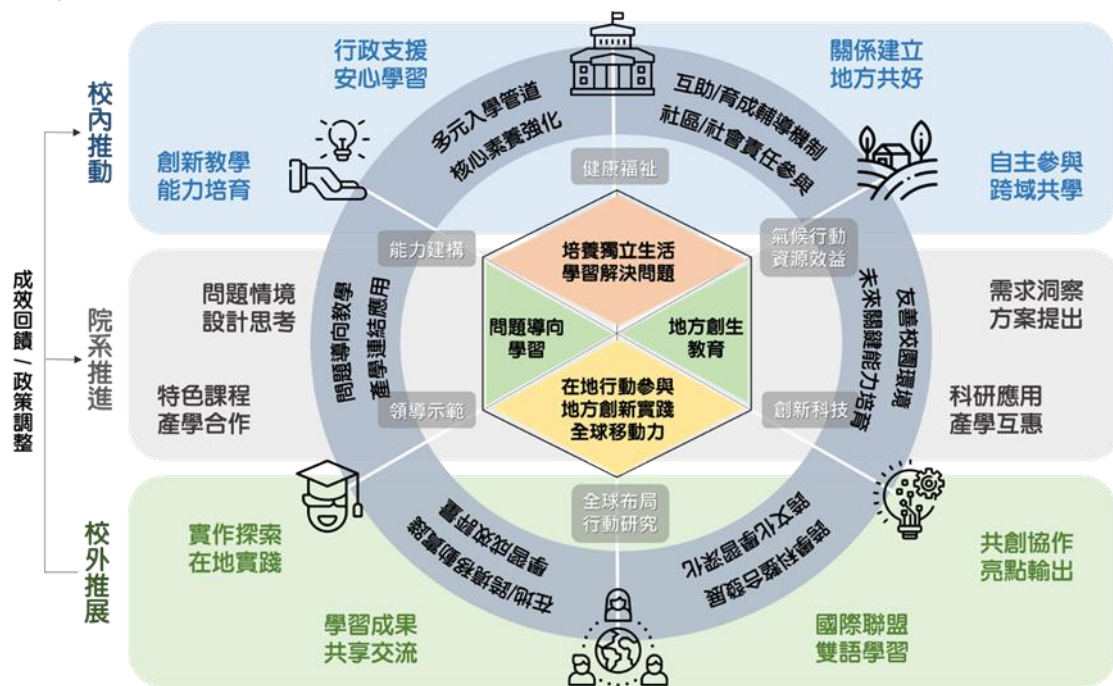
成效回饋 / 政策調整

校內推動

行政支援
安心學習

關係建立
地方共好

創新教學
能力培育

自主參與
跨域共學

多元入學管道
核心素養強化

互助/育成輔導機制
社區/社會責任參與

健康福祉

能力建構

氣候行動
資源效益

培養獨立生活
學習解決問題

問題導向
學習

地方創生
教育

在地行動參與
地方創新實踐
全球移動力

院系推進

問題情境
設計思考

需求洞察
方案提出

問題導向教學
產學連結應用

友善校園環境
未來關鍵能力培育

特色課程
產學合作

科研應用
產學互惠

領導示範

創新科技

校外推展

全球布局
行動研究

實作探索
在地實踐

共創協作
亮點輸出

在地/跨境移動實踐
學習成效評量

語言文化學習深化
跨域科際合作發展

學習成果
共享交流

國際聯盟
雙語學習